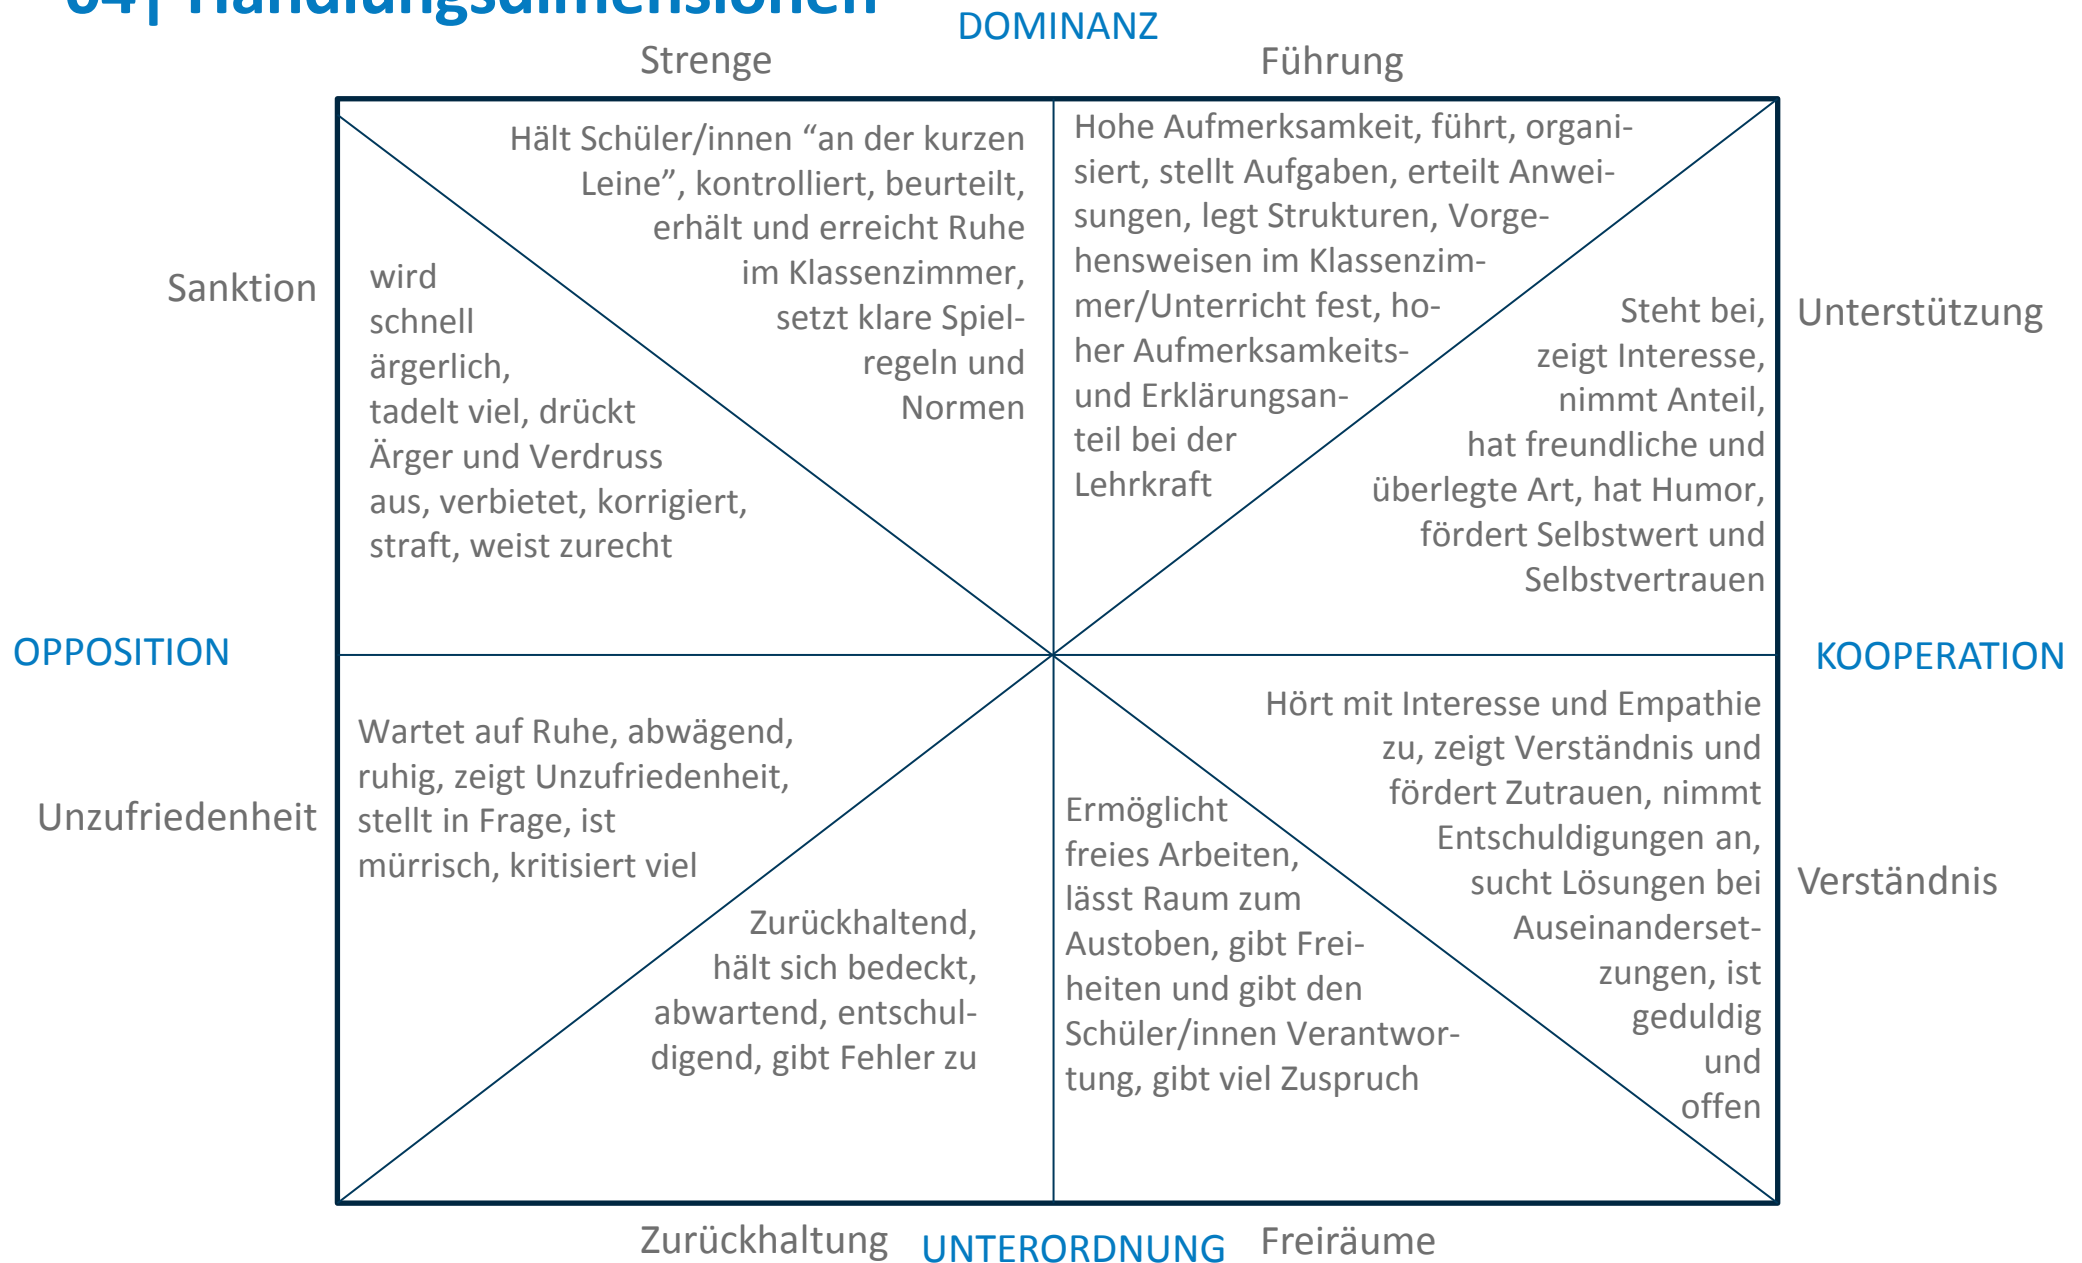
04| Handlungsdimensionen

DOMINANZ

Strenge

Führung

Hält Schüler/innen “an der kurzen Leine”, kontrolliert, beurteilt, erhält und erreicht Ruhe im Klassenzimmer, setzt klare Spielregeln und Normen

Hohe Aufmerksamkeit, führt, organisiert, stellt Aufgaben, erteilt Anweisungen, legt Strukturen, Vorgehensweisen im Klassenzimmer/Unterricht fest, hoher Aufmerksamkeits- und Erklärungsanteil bei der Lehrkraft

Sanktion

wird schnell ärgerlich, tadelt viel, drückt Ärger und Verdruss aus, verbietet, korrigiert, straft, weist zurecht

Steht bei, zeigt Interesse, nimmt Anteil, hat freundliche und überlegte Art, hat Humor, fördert Selbstwert und Selbstvertrauen

Unterstützung

OPPOSITION

KOOPERATION

Unzufriedenheit

Wartet auf Ruhe, abwägend, ruhig, zeigt Unzufriedenheit, stellt in Frage, ist mürrisch, kritisiert viel

Zurückhaltend, hält sich bedeckt, abwartend, entschuldigend, gibt Fehler zu

Ermöglicht freies Arbeiten, lässt Raum zum Austoben, gibt Freiheiten und gibt den Schüler/innen Verantwortung, gibt viel Zuspruch

Hört mit Interesse und Empathie zu, zeigt Verständnis und fördert Zutrauen, nimmt Entschuldigungen an, sucht Lösungen bei Auseinandersetzungen, ist geduldig und offen

Verständnis

Zurückhaltung

UNTERORDNUNG

Freiräume